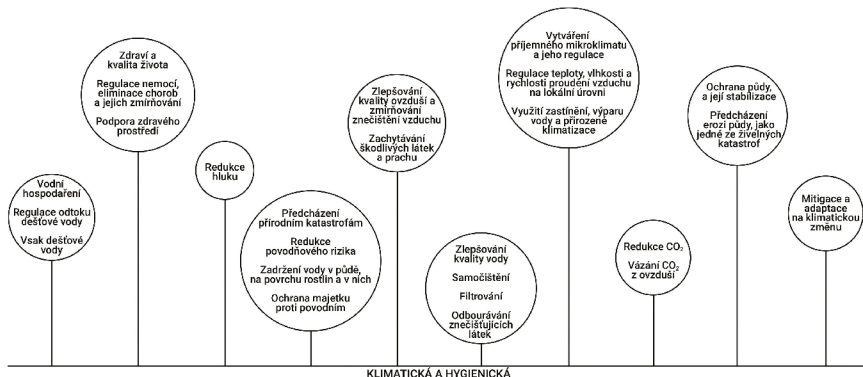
Vodní hospodaření

Regulace odtoku dešťové vody

Vsak dešťové vody

Zdraví a kvalita života

Regulace nemocí, eliminace chorob a jejich zmírňování

Podpora zdravého prostředí

Redukce hluku

Předcházení přírodním katastrofám

Redukce povodňového rizika

Zadržení vody v půdě, na povrchu rostlin a v nich

Ochrana majetku proti povodním

Zlepšování kvality ovzduší a zmírňování znečištění vzduchu

Zachytávání škodlivých látek a prachu

Zlepšování kvality vody

Samočištění

Filtrování

Odbourávání znečišťujících látek

Vytváření příjemného mikroklimatu a jeho regulace

Regulace teploty, vlhkosti a rychlosti proudění vzduchu na lokální úrovni

Využití zastínění, výparu vody a přirozené klimatizace

Redukce $CO_2$

Vázání $CO_2$ z ovzduší

Ochrana půdy, a její stabilizace

Předcházení erozi půdy, jako jedné ze živelných katastrof

Mitigace a adaptace na klimatickou změnu

KLIMATICKÁ A HYGIENICKÁ